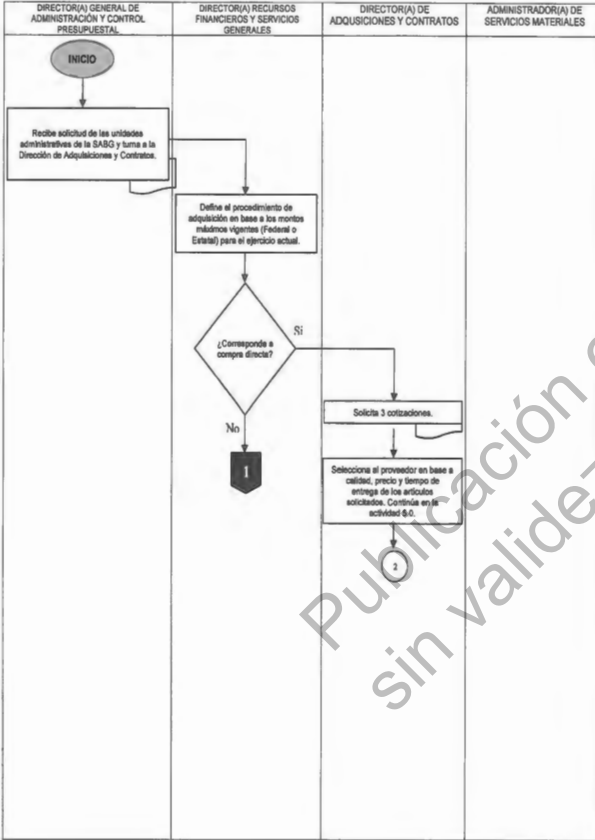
| DIRECTOR(A) GENERAL DE ADMINISTRACIÓN Y CONTROL PRESUPUESTAL | DIRECTOR(A) RECURSOS FINANCIEROS Y SERVICIOS GENERALES | DIRECTOR(A) DE ADQUSICIONES Y CONTRATOS | ADMINISTRADOR(A) DE SERVICIOS MATERIALES |
|---|---|---|---|

INICIO

Recibe solicitud de las unidades administrativas de la SASG y turna a la Dirección de Adquisiciones y Contratos.

Define el procedimiento de adquisición en base a los montos máximos vigentes (Federal o Estatal) para el ejercicio actual.

¿Corresponde a compra directa?

Si

No

1

Solicita 3 cotizaciones.

Selecciona al proveedor en base a calidad, precio y tiempo de entrega de los artículos solicitados. Continúa en la actividad 6.0.

2

Publicación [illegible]
sin valide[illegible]